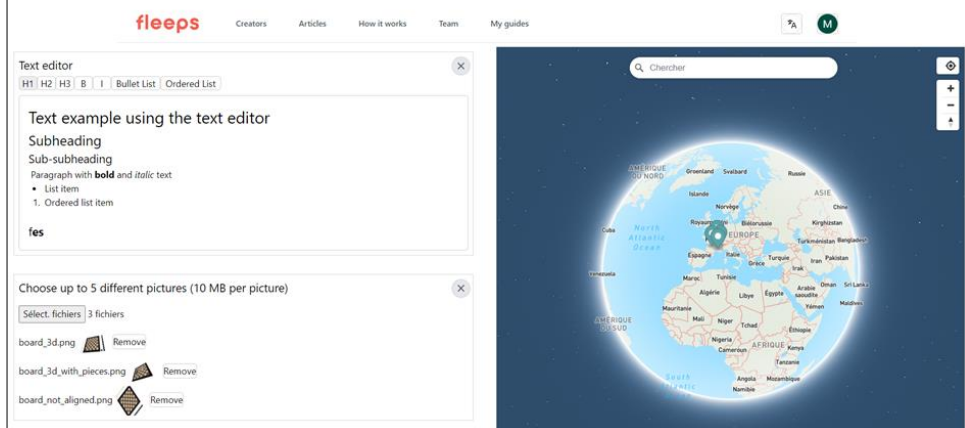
fleeps Creators Articles How it works Team My guides

M

Text editor

H1 H2 H3 B I Bullet List Ordered List

Text example using the text editor

Subheading

Sub-subheading

Paragraph with **bold** and *italic* text

- List item

1. Ordered list item

fes

Choose up to 5 different pictures (10 MB per picture)

Sélect. fichiers 3 fichiers

board_3d.png Remove

board_3d_with_pieces.png Remove

board_not_aligned.png Remove

Chercher

AMÉRIQUE DU NORD Groenland Svalbard Russie Islande Norvège ASIE Chine Royaume-Uni Biélorussie Kirghizstan Cuba North Atlantic Ocean EUROPE Turkménistan Bangladesh Espagne Italie Grèce Turquie Iran Pakistan Venezuela Maroc Tunisie Irak Algérie Libye Égypte Arabie saoudite Oman Sri Lanka Maldives Mauritanie Mali Niger Tchad Yémen AMÉRIQUE DU SUD Nigeria Éthiopie Cameroun AFRIQUE Kenya Tanzanie Angola Mozambique Namibie